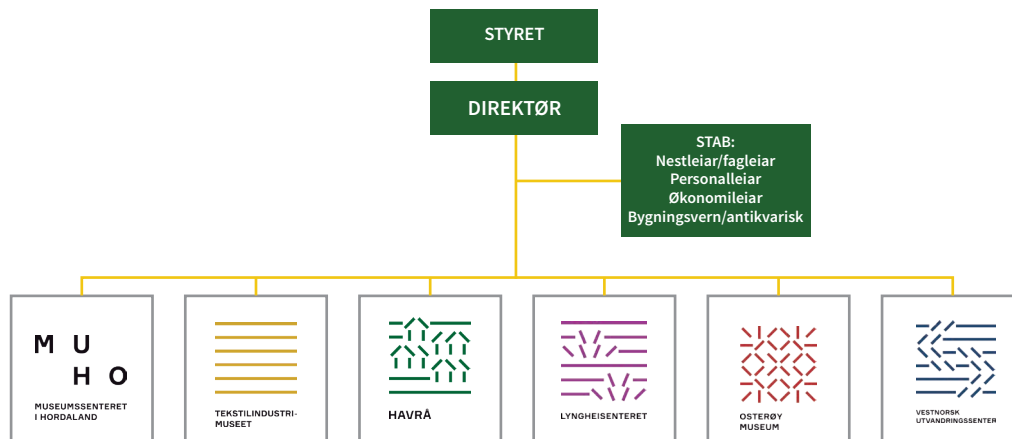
STYRET

DIREKTØR

STAB:
Nestleiar/fagleiar
Personalleiar
Økonomileiar
Bygningsvern/antikvarisk

M U
H O
MUSEUMSSENTERET I HORDALAND

TEKSTILINDUSTRIMUSEET

HAVRÅ

LYNGHEISENTERET

OSTERØY MUSEUM

VESTNORSK UTVANDRINGSSENTER